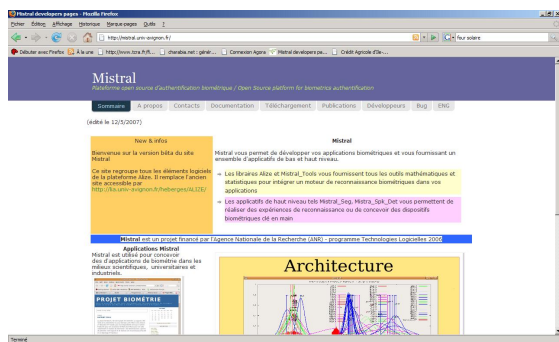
Mistral developers pages - Mozilla Firefox

Fichier Édition Affichage Historique Marque-pages Outils ?

http://mistral.univ-avignon.fr/

four solaire

Débuter avec Firefox À la une http://www.tcra.fr/fl... chienabis.net : génér... Connexion Agora Mistral developers pa... Crédit Agricole d'Ile-...

Mistral

Plateforme open source d'authentification biométrique / Open Source platform for biometrics authentification

Sommaire A propos Contacts Documentation Téléchargement Publications Développeurs Bug ENG

(édité le 12/5/2007)

New & infos

Bienvenue sur la version béta du site Mistral

Ce site regroupe tous les éléments logiciels de la plateforme Alize. Il remplace l'ancien site accessible par http://lia.univ-avignon.fr/heberges/ALIZE/

Mistral

Mistral vous permet de développer vos applications biométriques et vous fournissant un ensemble d'applicatifs de bas et haut niveau.

Les librairies Alize et Mistral_Tools vous fournissent tous les outils mathématiques et statistiques pour intégrer un moteur de reconnaissance biométriques dans vos applications

Les applicatifs de haut niveau tels Mistral_Seg, Mistral_Spk_Det vous permettent de réaliser des expériences de reconnaissance ou de concevoir des dispositifs biométriques clé en main

Mistral est un projet financé par l'Agence Nationale de la Recherche (ANR) - programme Technologies Logicielles 2006

Applications Mistral

Mistral est utilisé pour concevoir des applications de biométrie dans les milieux scientifiques, universitaires et industriels.

PROJET BIOMÉTRIE

Architecture

Terminé